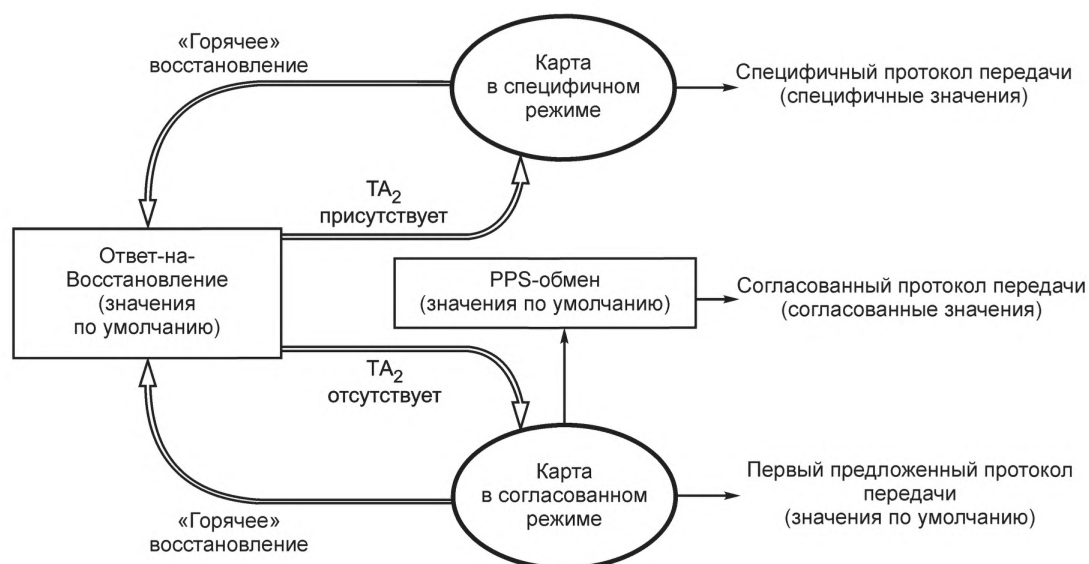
«Горячее» восстановление

Карта в специфичном режиме

Специфичный протокол передачи (специфичные значения)

$TA_2$ присутствует

Ответ-на-Восстановление (значения по умолчанию)

PPS-обмен (значения по умолчанию)

Согласованный протокол передачи (согласованные значения)

$TA_2$ отсутствует

Карта в согласованном режиме

Первый предложенный протокол передачи (значения по умолчанию)

«Горячее» восстановление